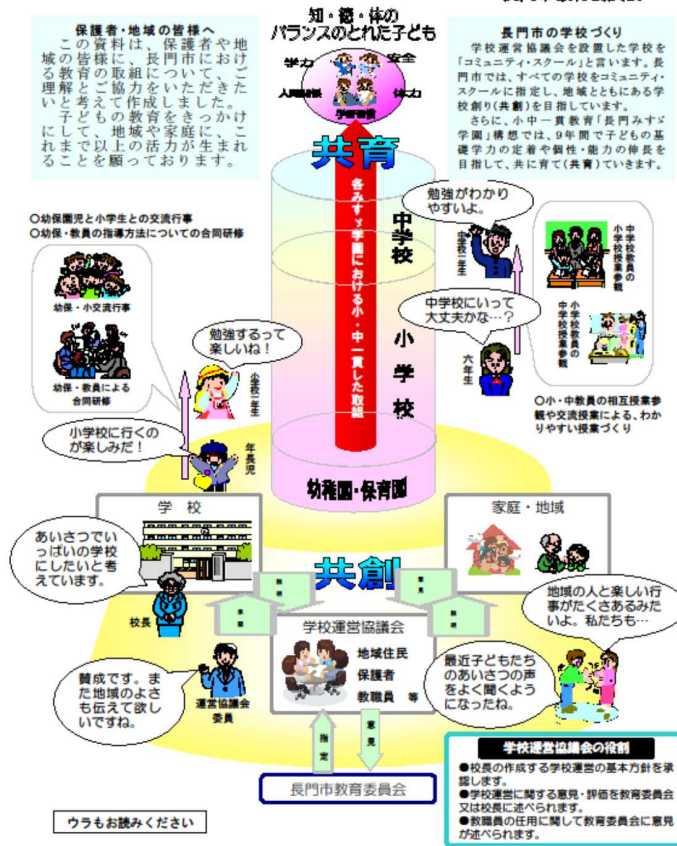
保護者・地域の皆様へ
この資料は、保護者や地域の皆様に、長門市における教育の取組について、ご理解とご協力をいただきたいと考えて作成しました。
子どもの教育をきっかけにして、地域や家庭に、これまで以上の活力が生まれることを願っております。

知・徳・体の
バランスのとれた子ども
学力　安全
人間関係　体力
学校給食

長門市の学校づくり
学校運営協議会を設置した学校を「コミュニティ・スクール」と言います。長門市では、すべての学校をコミュニティ・スクールに指定し、地域とともにある学校創り(共創)を目指しています。
さらに、小中一貫教育「長門みすゞ学園」構想では、9年間で子どもの基礎学力の定着や個性・能力の伸長を目指して、共に育て(共育)ていきます。

共育

各みすゞ学園における小・中一貫した取組

中学校
小学校
幼稚園・保育園

○幼保園児と小学生との交流行事
○幼保・教員の指導方法についての合同研修

幼保・小交流行事
幼保・教員による合同研修

勉強がわかりやすいよ。
中学校一年生

中学校教員の小学校授業参観
小学校教員の中学校授業参観

中学校にいって大丈夫かな…？
六年生

勉強するって楽しいね！
小学校一年生

小学校に行くのが楽しみだ！
年長児

○小・中教員の相互授業参観や交流授業による、わかりやすい授業づくり

学校
家庭・地域

あいさつでいっぱいの学校にしたいと考えています。
校長

共創

地域の人と楽しい行事がたくさんあるみたいよ。私たちも…

学校運営協議会
地域住民
保護者
教職員　等

最近子どもたちのあいさつの声をよく聞くようになったね。

賛成です。また地域のよさも伝えて欲しいですね。
運営協議会委員

指定
意見

長門市教育委員会

学校運営協議会の役割
●校長の作成する学校運営の基本方針を承認します。
●学校運営に関する意見・評価を教育委員会又は校長に述べられます。
●教職員の任用に関して教育委員会に意見が述べられます。

ウラもお読みください